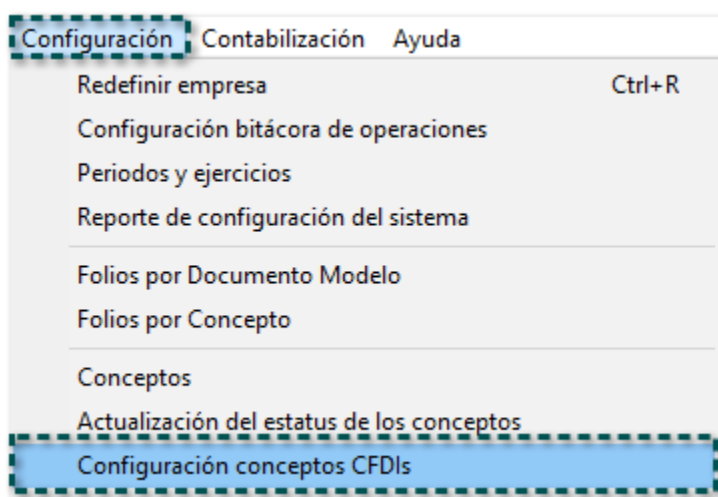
Configuración Contabilización Ayuda

Redefinir empresa Ctrl+R
Configuración bitácora de operaciones
Periodos y ejercicios
Reporte de configuración del sistema

Folios por Documento Modelo
Folios por Concepto

Conceptos
Actualización del estatus de los conceptos
Configuración conceptos CFDIs